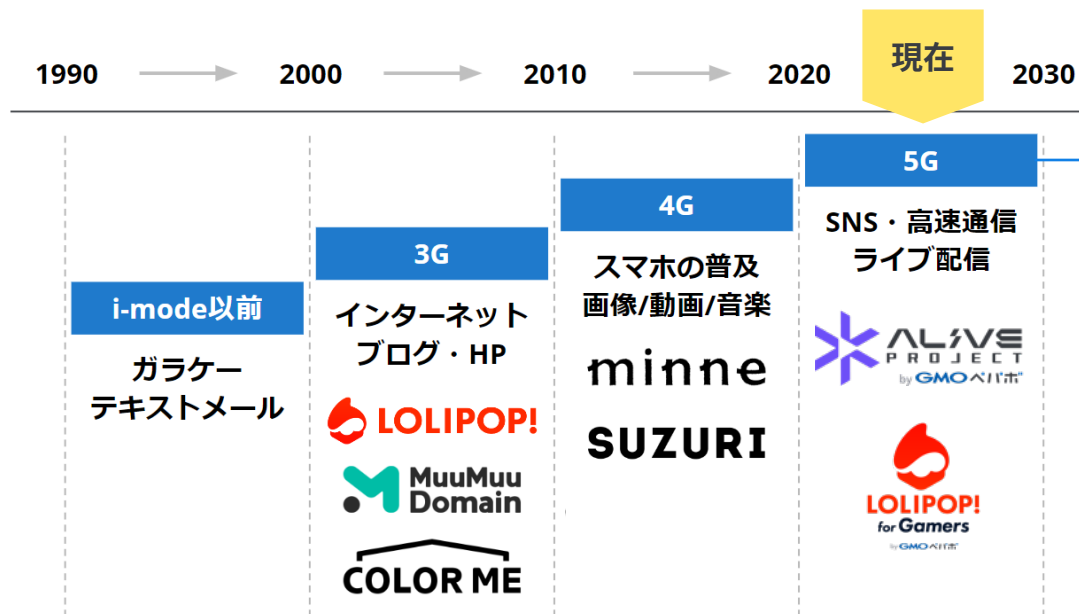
1990

2000

2010

2020

現在

2030

i-mode以前

ガラケー
テキストメール

3G

インターネット
ブログ・HP

LOLIPOP!

MuuMuu Domain

COLOR ME

4G

スマホの普及
画像/動画/音楽

minne

SUZURI

5G

SNS・高速通信
ライブ配信

ALIVE PROJECT by GMOペパボ

LOLIPOP! for Gamers by GMOペパボ